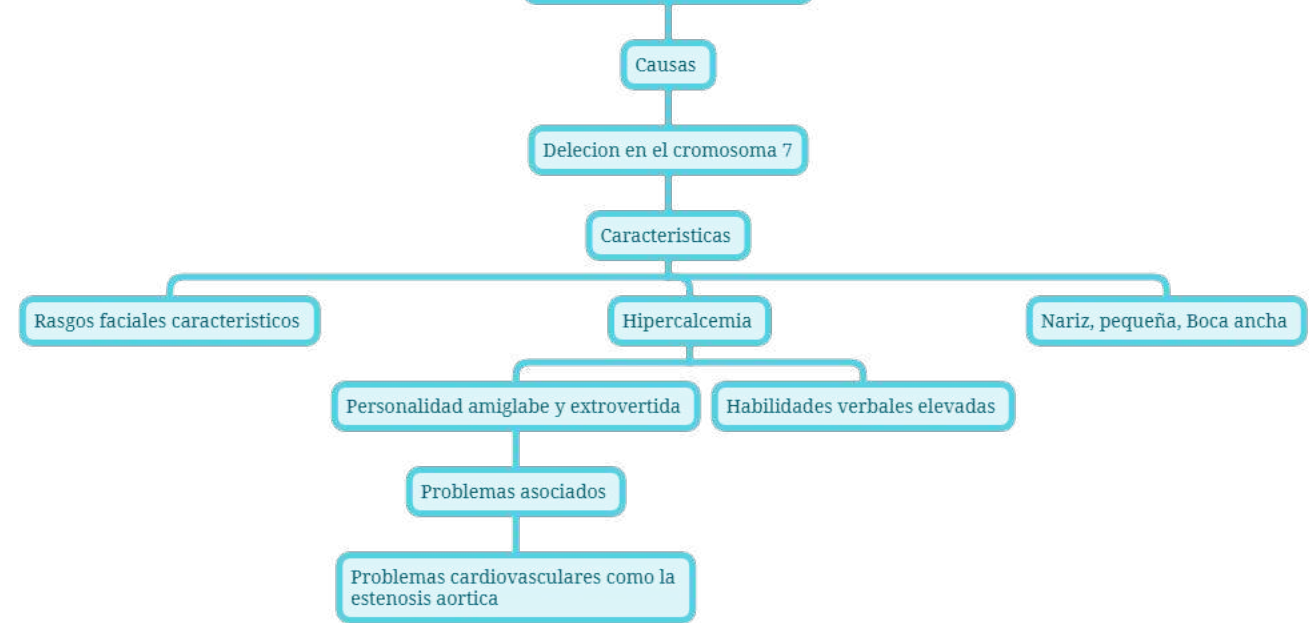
Causas

Delecion en el cromosoma 7

Caracteristicas

Rasgos faciales caracteristicos

Hipercalcemia

Nariz, pequeña, Boca ancha

Personalidad amiglabe y extrovertida

Habilidades verbales elevadas

Problemas asociados

Problemas cardiovasculares como la estenosis aortica